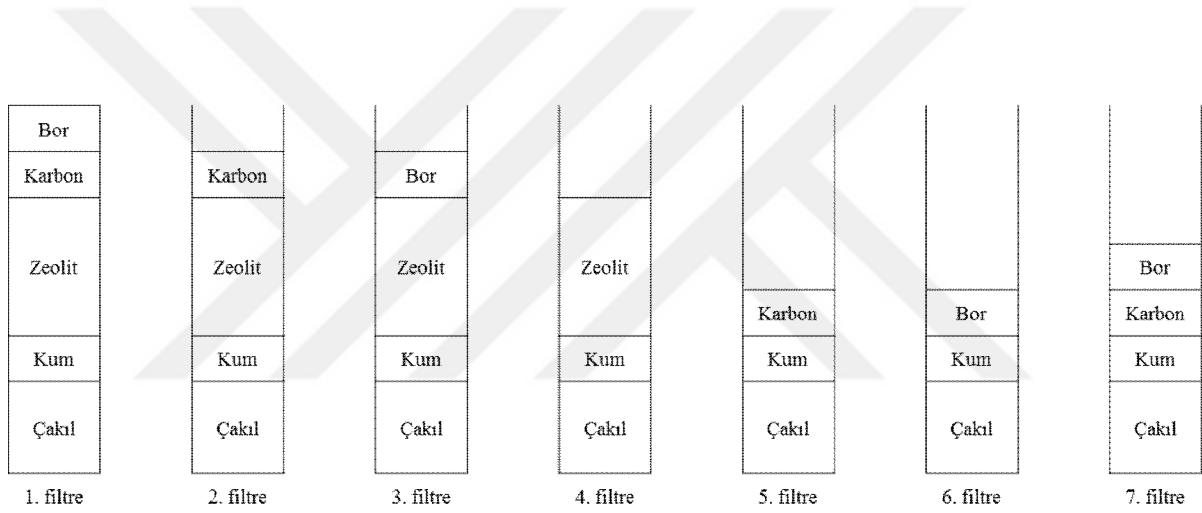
Bor
Karbon
Zeolit
Kum
Çakıl
1. filtre

Karbon
Zeolit
Kum
Çakıl
2. filtre

Bor
Zeolit
Kum
Çakıl
3. filtre

Zeolit
Kum
Çakıl
4. filtre

Karbon
Kum
Çakıl
5. filtre

Bor
Kum
Çakıl
6. filtre

Bor
Karbon
Kum
Çakıl
7. filtre